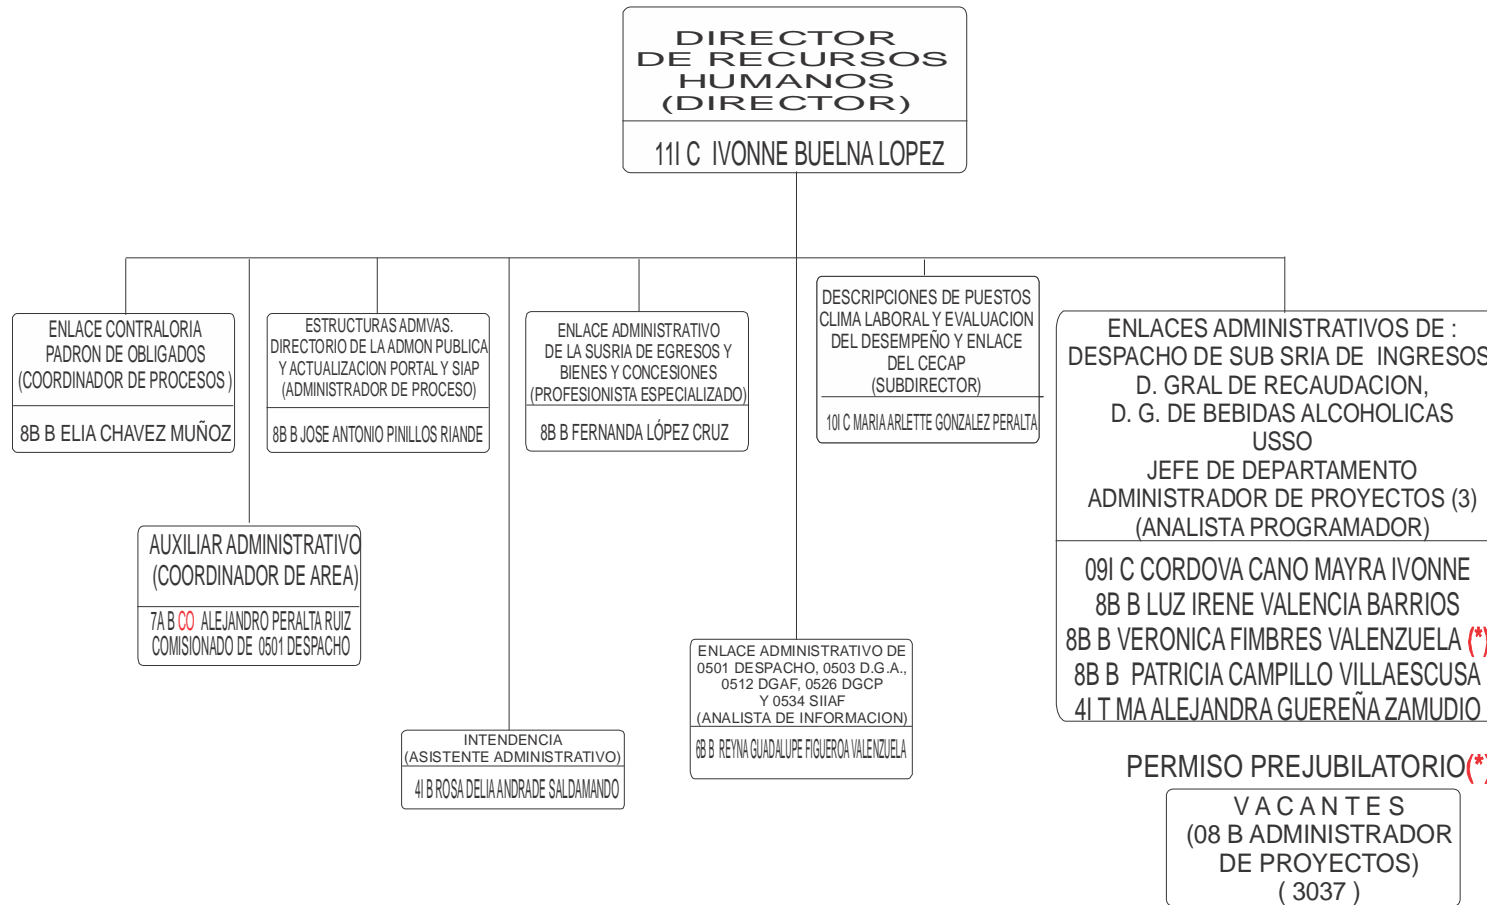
DIRECTOR DE RECURSOS HUMANOS (DIRECTOR)

11I C IVONNE BUELNA LOPEZ

ENLACE CONTRALORIA PADRON DE OBLIGADOS (COORDINADOR DE PROCESOS)

8B B ELIA CHAVEZ MUÑOZ

ESTRUCTURAS ADMVAS. DIRECTORIO DE LA ADMON PUBLICA Y ACTUALIZACION PORTAL Y SIAP (ADMINISTRADOR DE PROCESO)

8B B JOSE ANTONIO PINILLOS RIANDE

ENLACE ADMINISTRATIVO DE LA SUSRIA DE EGRESOS Y BIENES Y CONCESIONES (PROFESIONISTA ESPECIALIZADO)

8B B FERNANDA LÓPEZ CRUZ

DESCRIPCIONES DE PUESTOS CLIMA LABORAL Y EVALUACION DEL DESEMPEÑO Y ENLACE DEL CECAP (SUBDIRECTOR)

10I C MARIA ARLETTE GONZALEZ PERALTA

ENLACES ADMINISTRATIVOS DE : DESPACHO DE SUB SRIA DE INGRESOS D. GRAL DE RECAUDACION, D. G. DE BEBIDAS ALCOHOLICAS USSO JEFE DE DEPARTAMENTO ADMINISTRADOR DE PROYECTOS (3) (ANALISTA PROGRAMADOR)

09I C CORDOVA CANO MAYRA IVONNE
8B B LUZ IRENE VALENCIA BARRIOS
8B B VERONICA FIMBRES VALENZUELA (*)
8B B PATRICIA CAMPILLO VILLAESCUSA
4I T MA ALEJANDRA GUEREÑA ZAMUDIO

AUXILIAR ADMINISTRATIVO (COORDINADOR DE AREA)

7A B CO ALEJANDRO PERALTA RUIZ COMISIONADO DE 0501 DESPACHO

ENLACE ADMINISTRATIVO DE 0501 DESPACHO, 0503 D.G.A., 0512 DGAF, 0526 DGCP Y 0534 SIIAF (ANALISTA DE INFORMACION)

6B B REYNA GUADALUPE FIGUEROA VALENZUELA

INTENDENCIA (ASISTENTE ADMINISTRATIVO)

4I B ROSA DELIA ANDRADE SALDAMANDO

PERMISO PREJUBILATORIO(*)

V A C A N T E S (08 B ADMINISTRADOR DE PROYECTOS) ( 3037 )